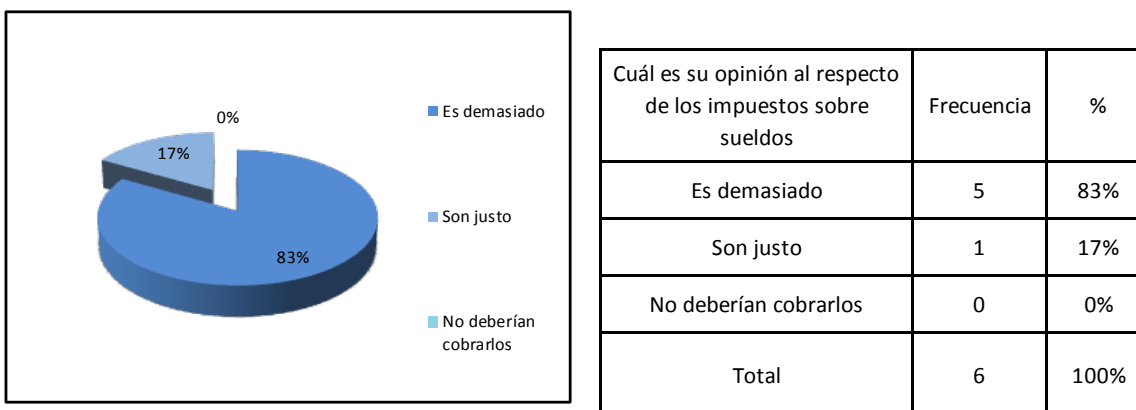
0%

17%

83%

Es demasiado

Son justo

No deberían cobrarlos

| Cuál es su opinión al respecto de los impuestos sobre sueldos | Frecuencia | % |
|---|---|---|
| Es demasiado | 5 | 83% |
| Son justo | 1 | 17% |
| No deberían cobrarlos | 0 | 0% |
| Total | 6 | 100% |